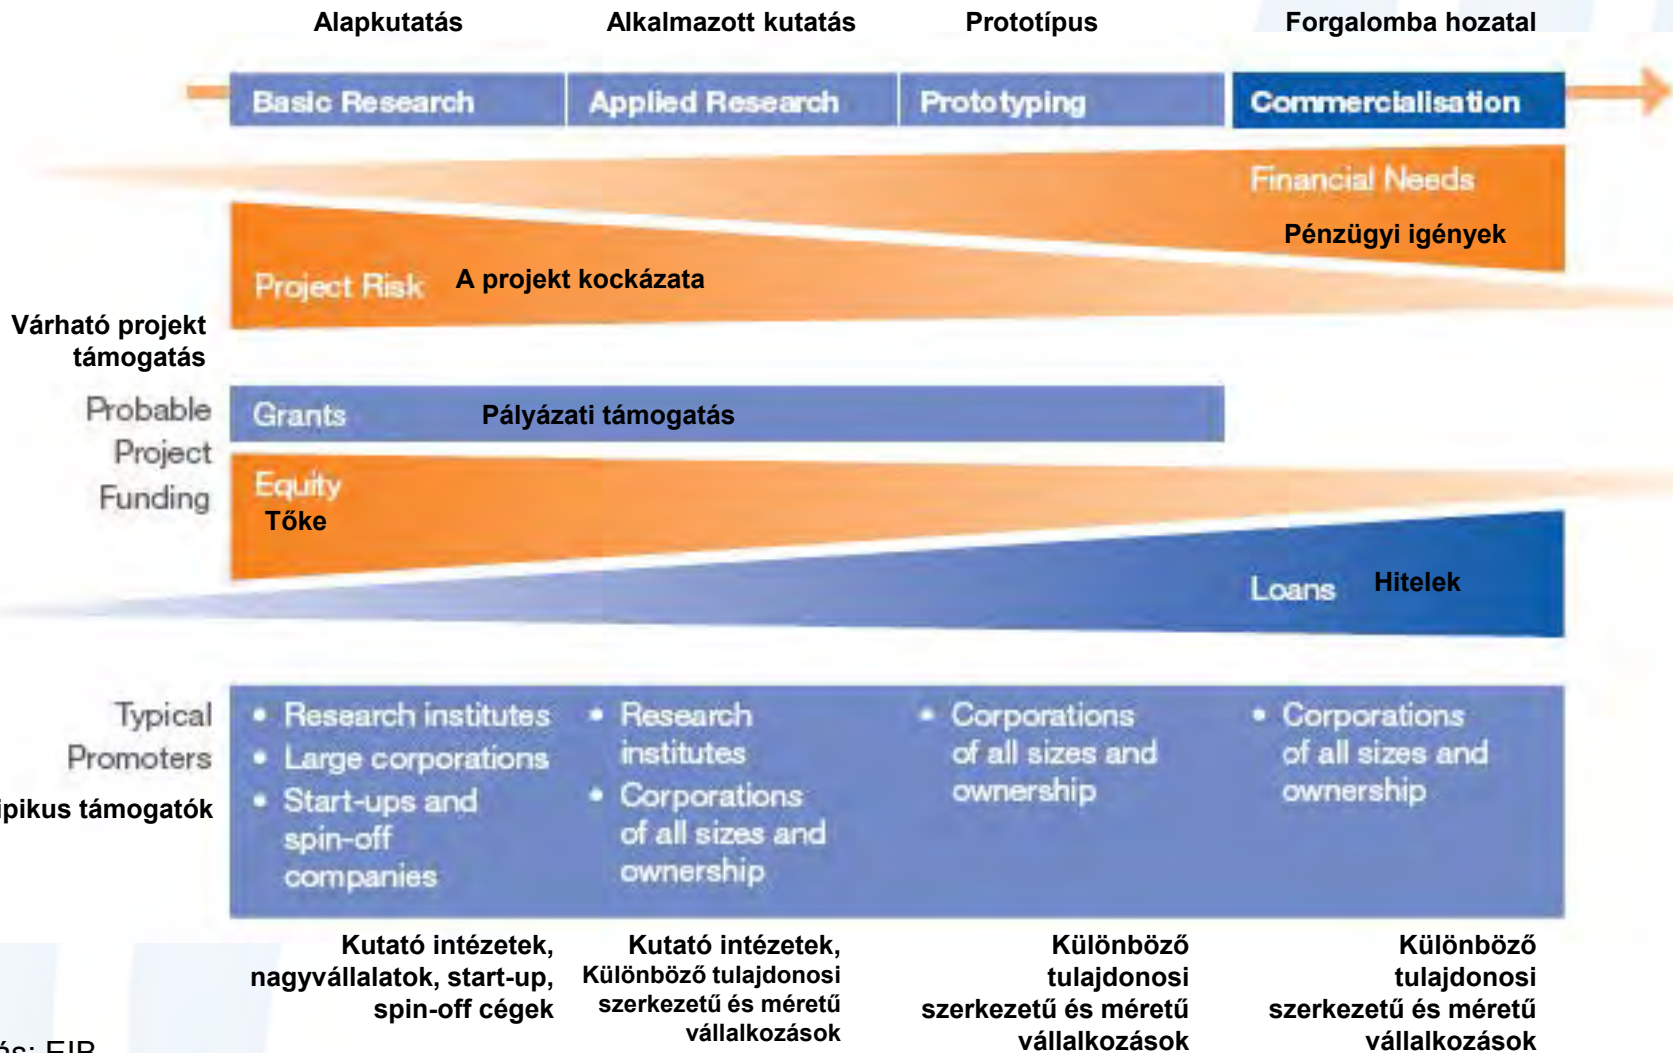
Alapkutatás | Alkalmazott kutatás | Prototípus | Forgalomba hozatal

Basic Research | Applied Research | Prototyping | Commercialisation

Financial Needs
Pénzügyi igények

Project Risk A projekt kockázata

Várható projekt támogatás

Probable Project Funding

Grants Pályázati támogatás

Equity
Tőke

Loans Hitelek

Typical Promoters
ipikus támogatók

• Research institutes
• Large corporations
• Start-ups and spin-off companies

• Research institutes
• Corporations of all sizes and ownership

• Corporations of all sizes and ownership

• Corporations of all sizes and ownership

Kutató intézetek, nagyvállalatok, start-up, spin-off cégek

Kutató intézetek, Különböző tulajdonosi szerkezetű és méretű vállalkozások

Különböző tulajdonosi szerkezetű és méretű vállalkozások

Különböző tulajdonosi szerkezetű és méretű vállalkozások

ás: EIB